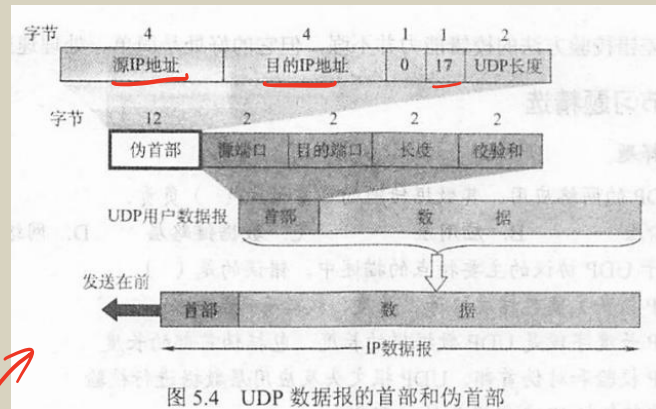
字节 4 4 1 1 2

| 源IP地址 | 目的IP地址 | 0 | 17 | UDP长度 |
|---|---|---|---|---|

字节 12 2 2 2 2

| 伪首部 | 源端口 | 目的端口 | 长度 | 校验和 |
|---|---|---|---|---|

UDP用户数据报 首部 数 据

发送在前 首部 数 据

IP数据报

图 5.4 UDP 数据报的首部和伪首部